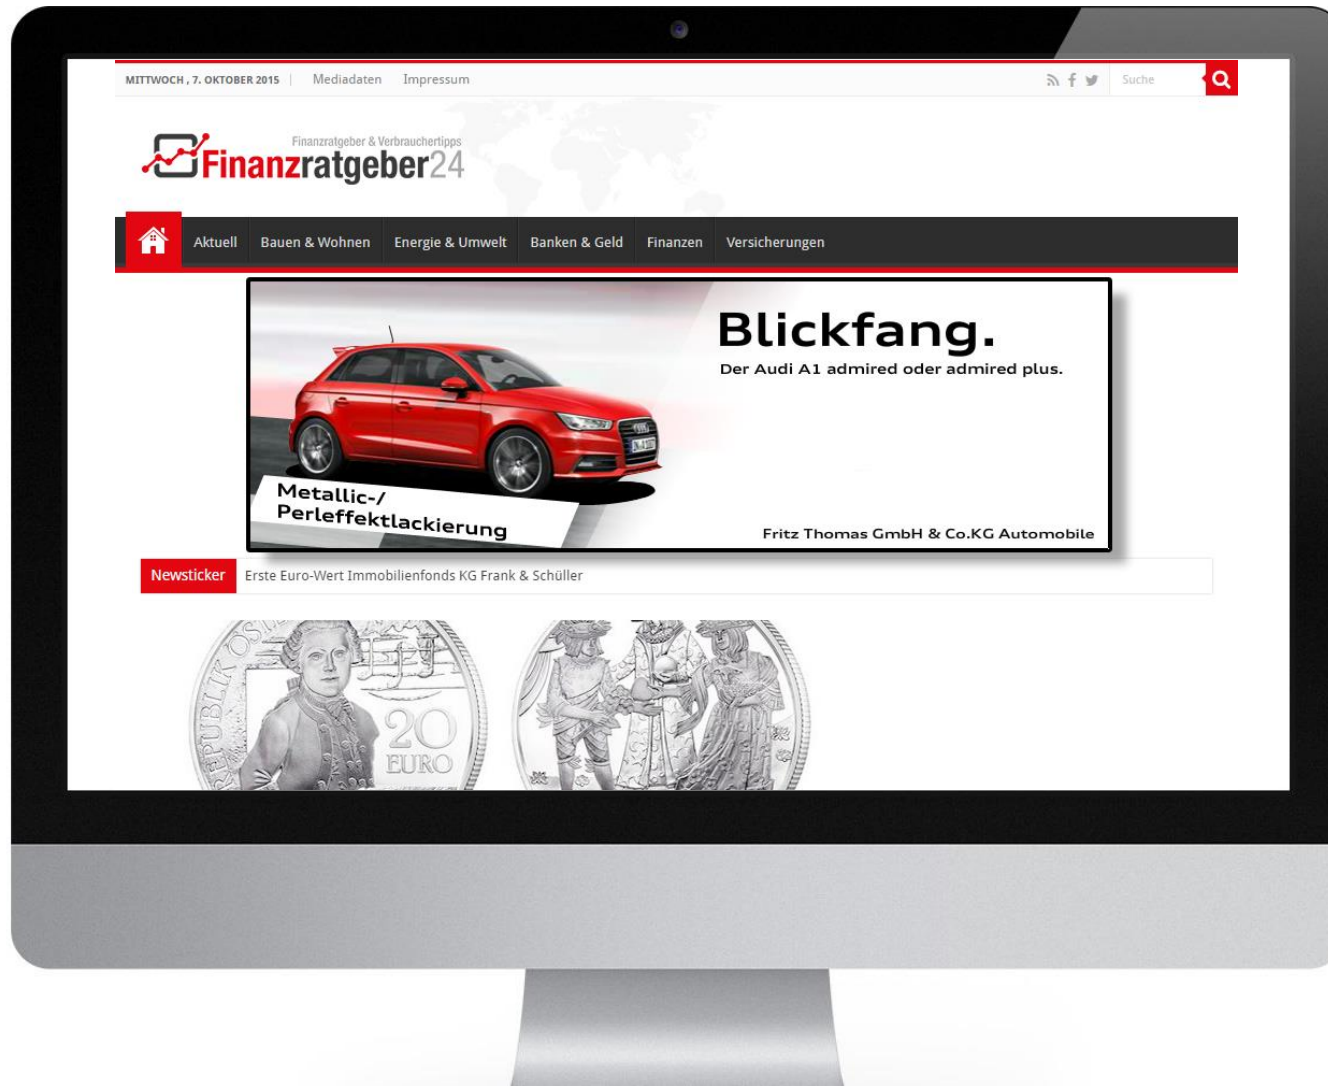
MITTWOCH , 7. OKTOBER 2015 | Mediadaten Impressum

Suche

Finanzratgeber & Verbrauchertipps
Finanzratgeber24

Aktuell Bauen & Wohnen Energie & Umwelt Banken & Geld Finanzen Versicherungen

Blickfang.
Der Audi A1 admired oder admired plus.

Metallic-/ Perleffektlackierung

Fritz Thomas GmbH & Co.KG Automobile

Newsticker Erste Euro-Wert Immobilienfonds KG Frank & Schüller

REPUBLIK ÖS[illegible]
20 EURO